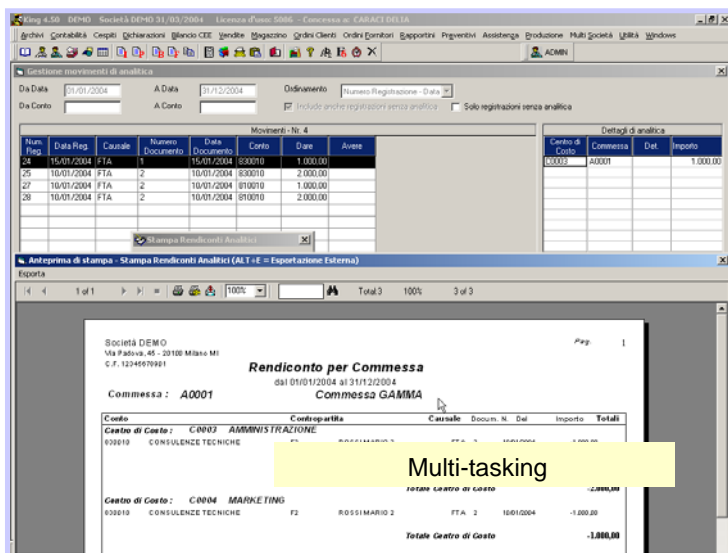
King 4.50 DEMO Società DEMO 31/03/2004 Licenza d'uso: 5006 - Concessa a: CARACI DELIA

Archivi Contabilità Cespiti Dichiarazioni Bilancio CEE Vendite Magazzino Ordini Clienti Ordini Fornitori Rapportini Preventivi Assistenza Produzione Multi Società Utilità Windows

ADMIN

Gestione movimenti di analitica

Da Data 01/01/2004 A Data 31/12/2004 Ordinamento Numero Registrazione - Data

Da Conto A Conto Includi anche registrazioni senza analitica Solo registrazioni senza analitica

Movimenti - Nr. 4

| Num. Reg. | Data Reg. | Causale | Numero Documento | Data Documento | Conto | Dare | Avere |
|---|---|---|---|---|---|---|---|
| 24 | 15/01/2004 | FTA | 1 | 15/01/2004 | 830010 | 1.000,00 | |
| 25 | 10/01/2004 | FTA | 2 | 10/01/2004 | 830010 | 2.000,00 | |
| 27 | 10/01/2004 | FTA | 2 | 10/01/2004 | 810010 | 1.000,00 | |
| 28 | 10/01/2004 | FTA | 2 | 10/01/2004 | 810010 | 2.000,00 | |

Dettagli di analitica

| Centro di Costo | Commessa | Det. | Importo |
|---|---|---|---|
| C0003 | A0001 | | 1.000,00 |

Stampa Rendiconti Analitici

Anteprima di stampa - Stampa Rendiconti Analitici (ALT+E = Esportazione Esterna)

Esporta

1 of 1 100% Total:3 100% 3 of 3

Società DEMO
Via Padova, 45 - 20100 Milano MI
C.F. 12345678901

Pag. 1

Rendiconto per Commessa
dal 01/01/2004 al 31/12/2004

Commessa : A0001 Commessa GAMMA

| Conto | Contropartita | Causale | Docum. N. | Del | Importo | Totali |
|---|---|---|---|---|---|---|
| Centro di Costo : C0003 AMMINISTRAZIONE | | | | | | |
| 830010 CONSULENZE TECNICHE | F2 ROSSI MARIO 2 | FTA | 2 | 10/01/2004 | -1.000,00 | |
| | | Totale Centro di Costo | | | | -2.000,00 |
| Centro di Costo : C0004 MARKETING | | | | | | |
| 830010 CONSULENZE TECNICHE | F2 ROSSI MARIO 2 | FTA | 2 | 10/01/2004 | -1.000,00 | |
| | | Totale Centro di Costo | | | | -1.000,00 |

Multi-tasking